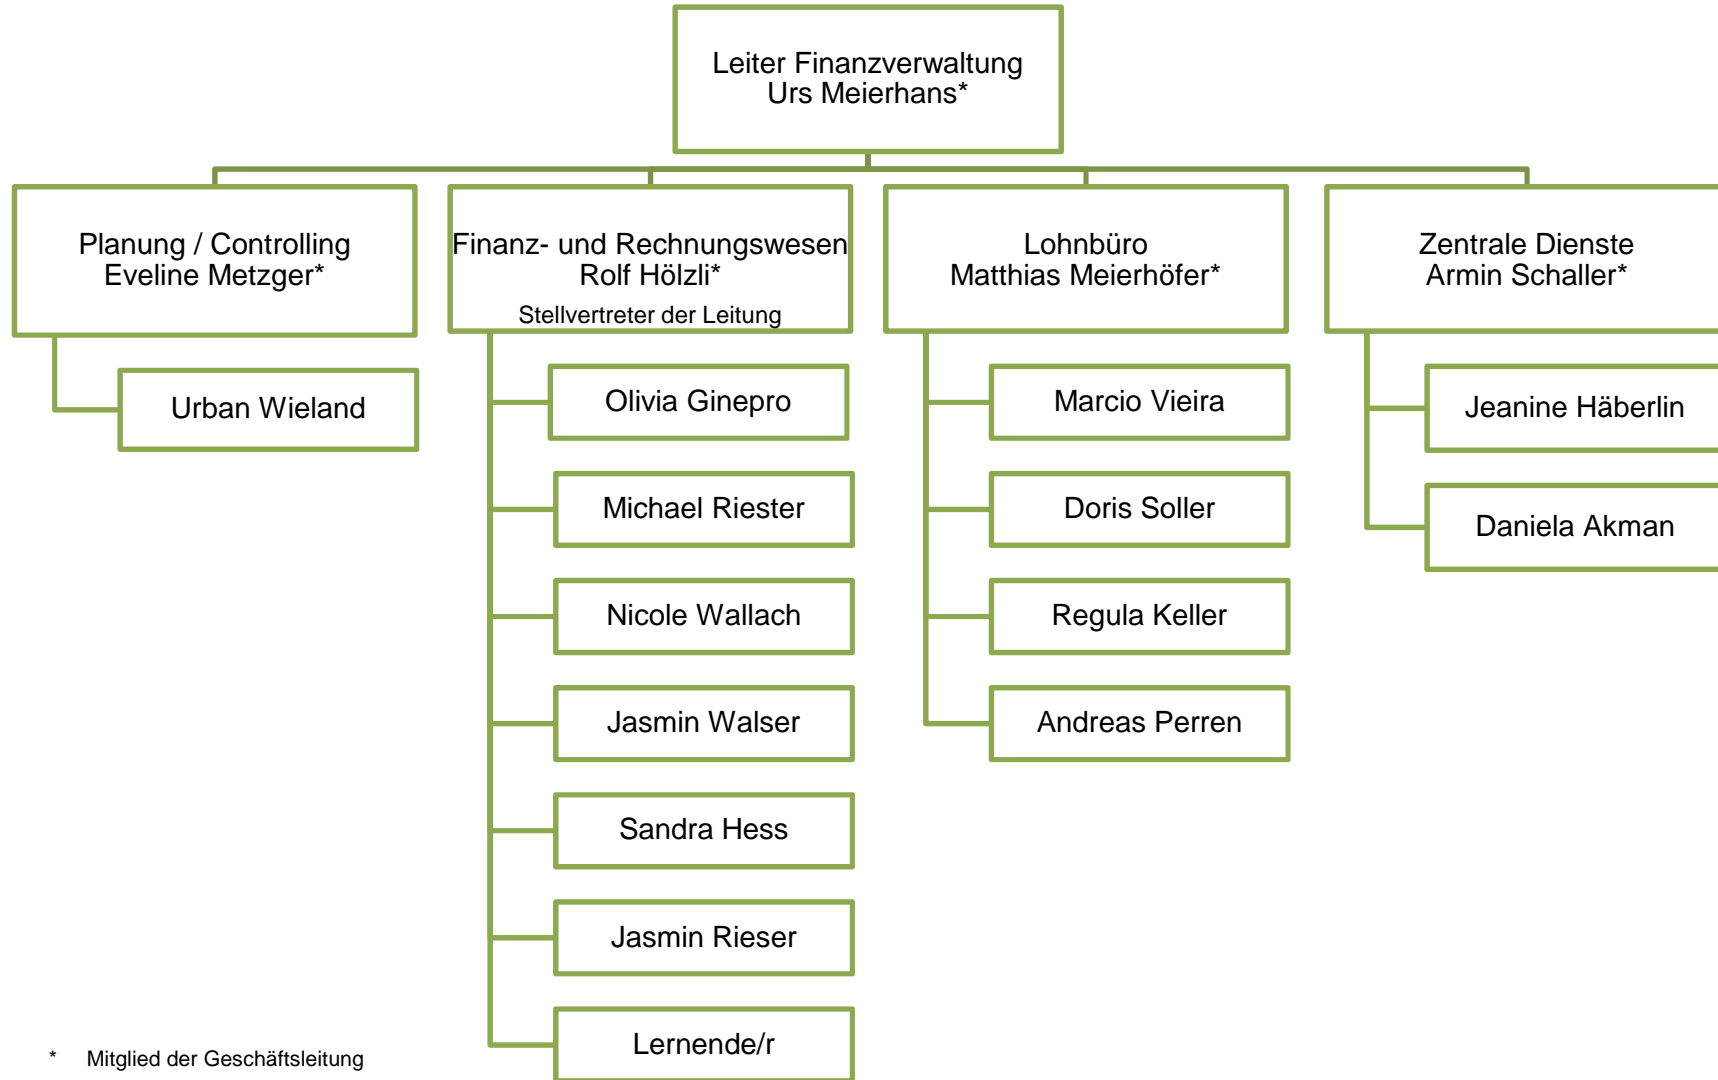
Leiter Finanzverwaltung
Urs Meierhans*

Planung / Controlling
Eveline Metzger*

Urban Wieland

Finanz- und Rechnungswesen
Rolf Hölzli*
Stellvertreter der Leitung

Olivia Ginepro

Michael Riester

Nicole Wallach

Jasmin Walser

Sandra Hess

Jasmin Rieser

Lernende/r

Lohnbüro
Matthias Meierhöfer*

Marcio Vieira

Doris Soller

Regula Keller

Andreas Perren

Zentrale Dienste
Armin Schaller*

Jeanine Häberlin

Daniela Akman

* Mitglied der Geschäftsleitung